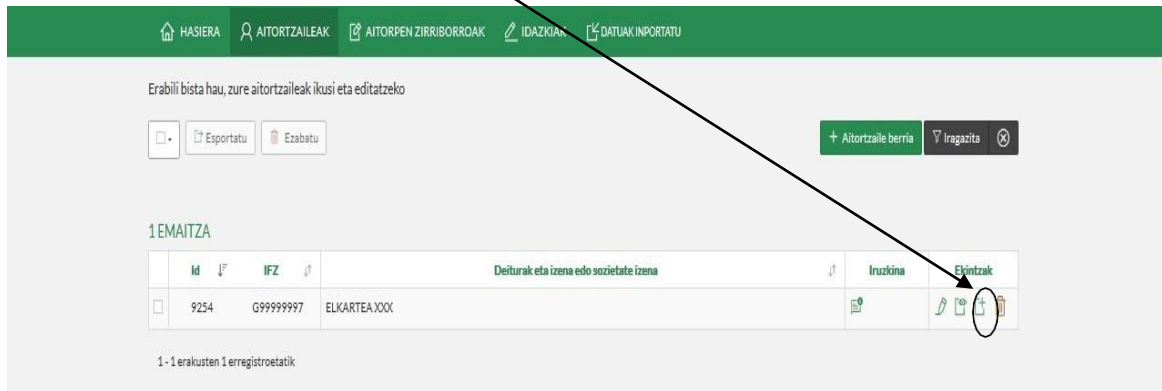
HASIERA AITORTZAILEAK AITORPEN ZIRRIBORROAK IDAZKIAK DATUAK INPORTATU

Erabili bista hau, zure aitortzaileak ikusi eta editatzeko

Esportatu Ezabatu

+ Aitortzaile berria Iragazita

1 EMAITZA

| | Id | IFZ | Deiturak eta izena edo sozietate izena | Iruzkina | Ekintzak |
|---|---|---|---|---|---|
| | 9254 | G99999997 | ELKARTEA XXX | | |

1 - 1 erakusten 1 erregistroetatik